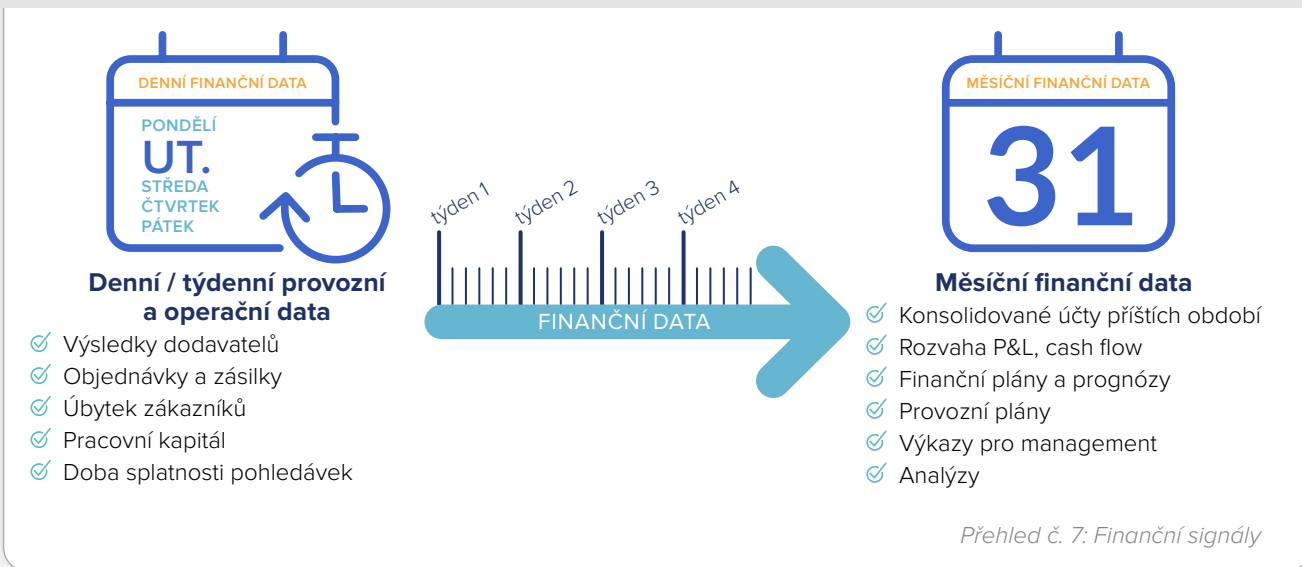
DENNÍ FINANČNÍ DATA

PONDĚLÍ
UT.
STŘEDA
ČTVRTEK
PÁTEK

Denní / týdenní provozní a operační data

Výsledky dodavatelů
Objednávky a zásilky
Úbytek zákazníků
Pracovní kapitál
Doba splatnosti pohledávek

týden 1
týden 2
týden 3
týden 4

FINANČNÍ DATA

MĚSÍČNÍ FINANČNÍ DATA

31

Měsíční finanční data

Konsolidované účty příštích období
Rozvaha P&L, cash flow
Finanční plány a prognózy
Provozní plány
Výkazy pro management
Analýzy

Přehled č. 7: Finanční signály